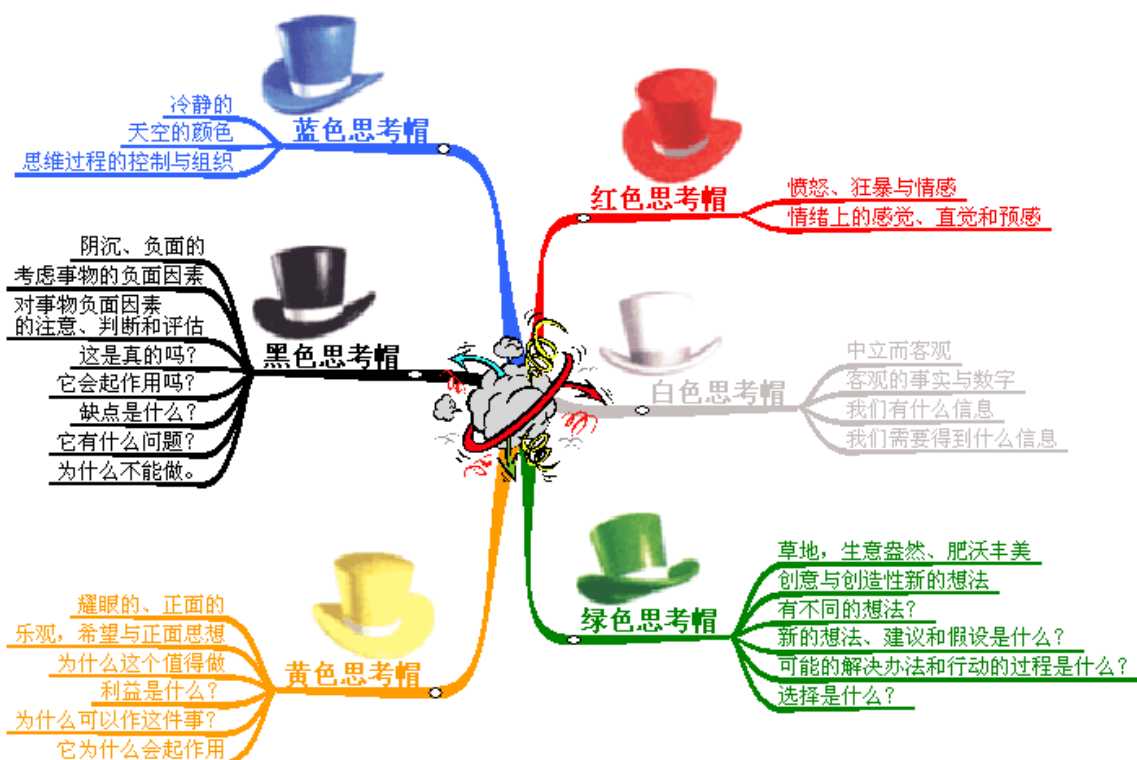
蓝色思考帽
冷静的
天空的颜色
思维过程的控制与组织

红色思考帽
愤怒、狂暴与情感
情绪上的感觉、直觉和预感

黑色思考帽
阴沉、负面的
考虑事物的负面因素
对事物负面因素的注意、判断和评估
这是真的吗?
它会起作用吗?
缺点是什么?
它有什么问题?
为什么不能做。

白色思考帽
中立而客观
客观的事实与数字
我们有什么信息
我们需要得到什么信息

绿色思考帽
草地，生意盎然、肥沃丰美
创意与创造性新的想法
有不同的想法?
新的想法、建议和假设是什么?
可能的解决办法和行动的过程是什么?
选择是什么?

黄色思考帽
耀眼的、正面的
乐观，希望与正面思想
为什么这个值得做
利益是什么?
为什么可以作这件事?
它为什么会起作用